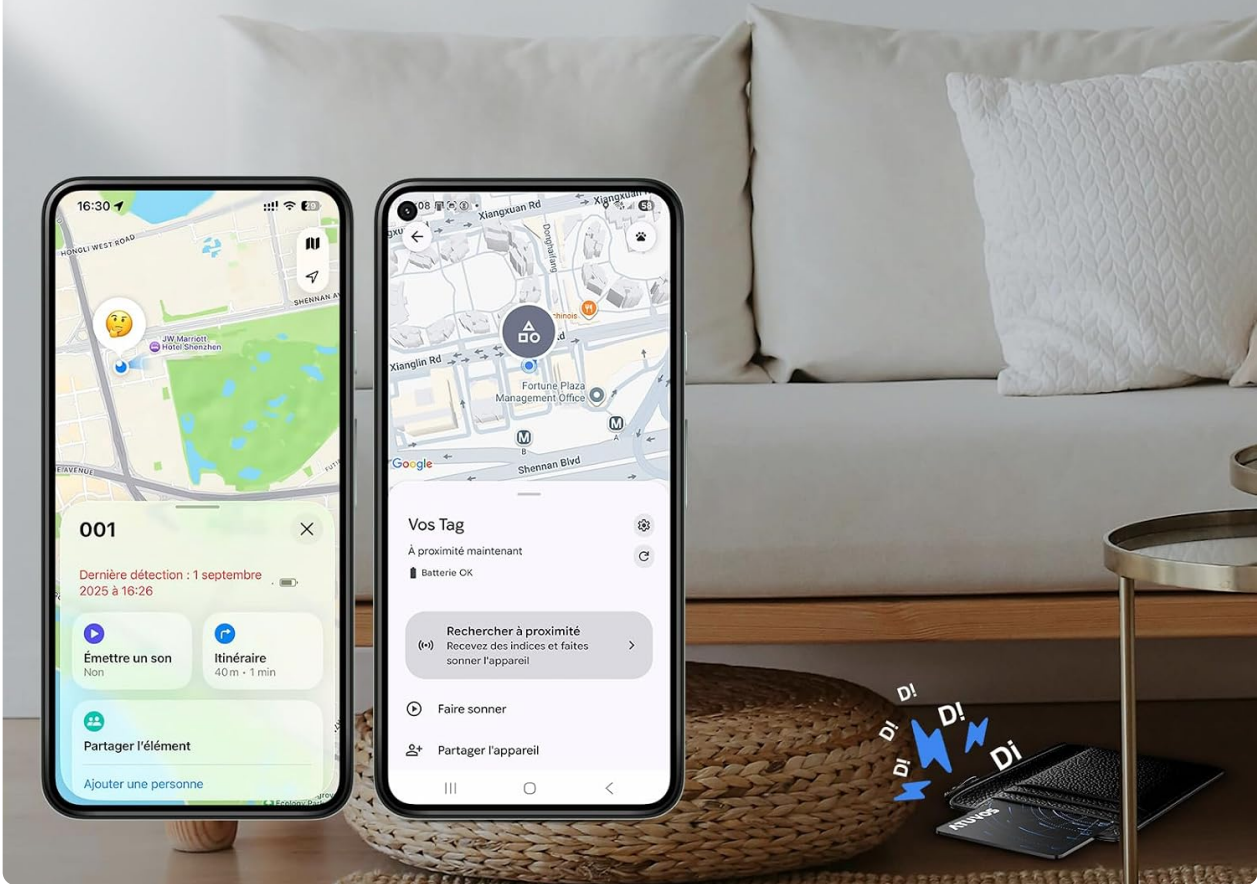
16:30

HONGLI WEST ROAD

SHENNAN AV

JW Marriott Hotel Shenzhen

AVENUE

001

Dernière détection : 1 septembre 2025 à 16:26

Émettre un son
Non

Itinéraire
40 m • 1 min

Partager l'élément

Ajouter une personne

Ecology Park

08

Xiangxuan Rd

Xiangxu

Dongnanfang

Xianglin Rd

Fortune Plaza Management Office

Google

Shennan Blvd

Vos Tag

À proximité maintenant

Batterie OK

Rechercher à proximité
Recevez des indices et faites sonner l'appareil

Faire sonner

Partager l'appareil

Di! Di! Di! Di!

ATUVOS